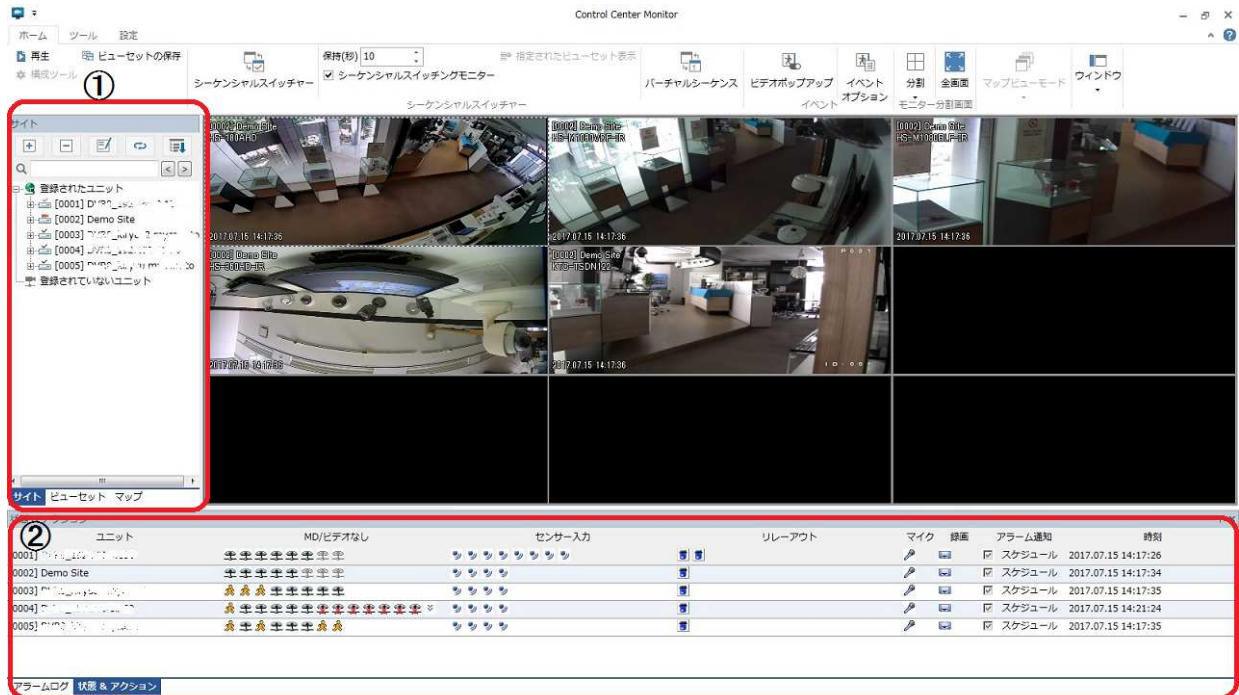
Control Center Monitor

ホーム ツール 設定

再生 ビューセットの保存
構成ツール ①
シーケンシャルスイッチャー
保持(秒) 10
シーケンシャルスイッチングモニター
指定されたビューセット表示
シーケンシャルスイッチャー
バーチャルシーケンス
ビデオポップアップ
イベントオプション
イベント
分割
全画面
モニター分割画面
マップビューモード
ウィンドウ

サイト
登録されたユニット
[0001] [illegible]
[0002] Demo Site
[0003] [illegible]
[0004] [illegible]
[0005] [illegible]
登録されていないユニット
サイト ビューセット マップ

[0002] Demo Site
HS-T00AHD
2017.07.15 14:17:36

[0002] Demo Site
HS-M1080VDF-IR
2017.07.15 14:17:36

[0002] Demo Site
HS-M1080BLF-IR
2017.07.15 14:17:36

[0002] Demo Site
HS-360ED-IR
2017.07.15 14:17:36

[0002] Demo Site
KTD-TSDN122
2017.07.15 14:17:36

②
| ユニット | MD/ビデオなし | センサー入力 | リレーアウト | マイク | 録画 | アラーム通知 | 時刻 |
|---|---|---|---|---|---|---|---|
| 0001] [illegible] | | | | | | スケジュール | 2017.07.15 14:17:26 |
| 0002] Demo Site | | | | | | スケジュール | 2017.07.15 14:17:34 |
| 0003] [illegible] | | | | | | スケジュール | 2017.07.15 14:17:35 |
| 0004] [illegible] | | | | | | スケジュール | 2017.07.15 14:21:24 |
| 0005] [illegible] | | | | | | スケジュール | 2017.07.15 14:17:35 |

アラームログ 状態 & アクション